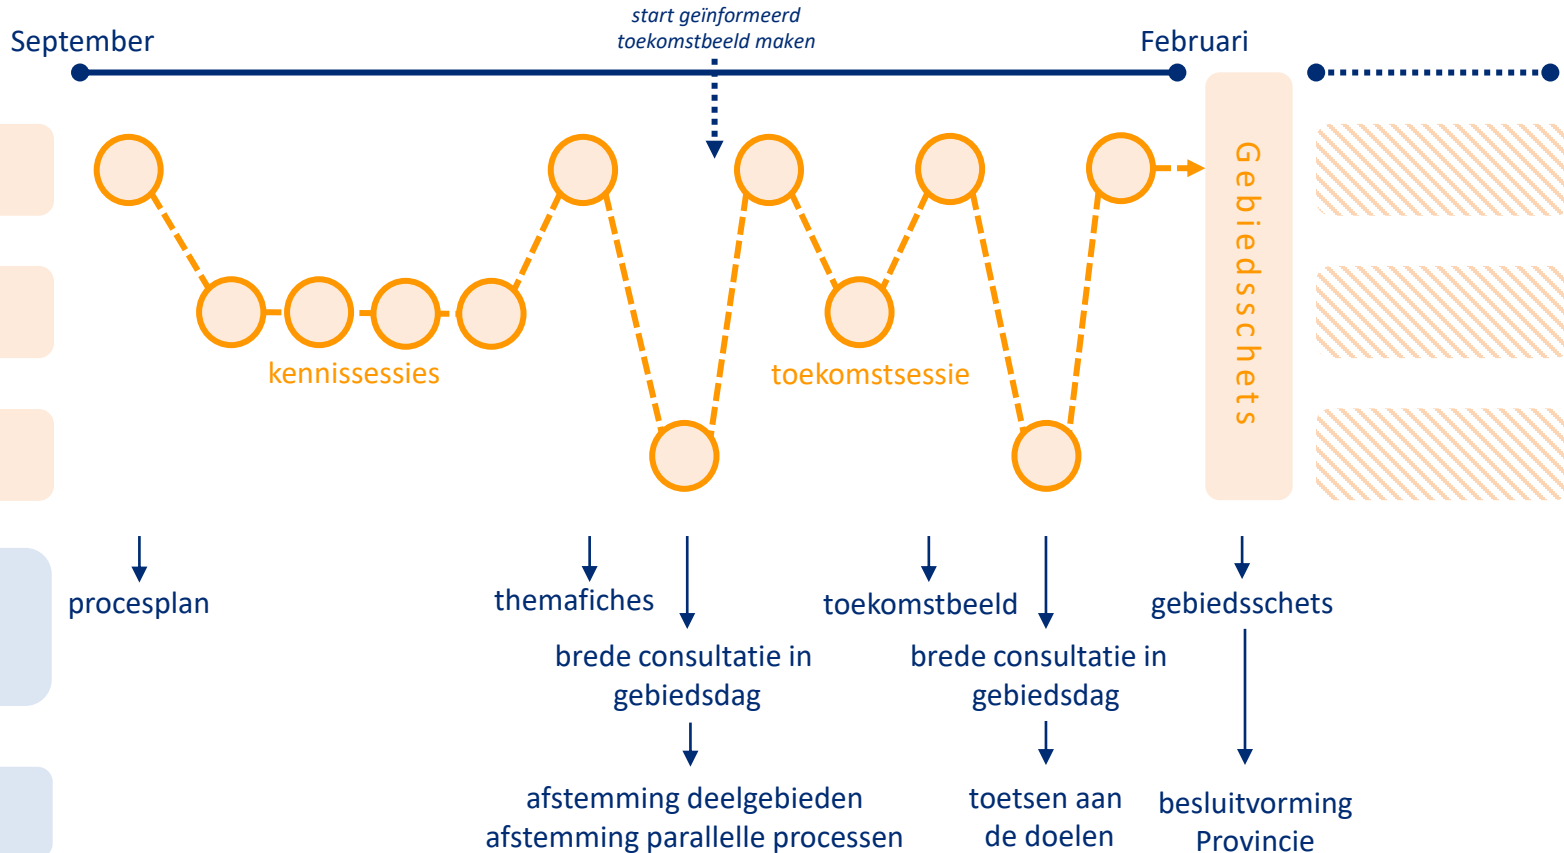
start geïnformeerd toekomstbeeld maken

September

Februari

Gebiedsschets

kennissessies

toekomstsessie

procesplan

themafiches

brede consultatie in gebiedsdag

afstemming deelgebieden
afstemming parallelle processen

toekomstbeeld

brede consultatie in gebiedsdag

toetsen aan de doelen

gebiedsschets

besluitvorming Provincie